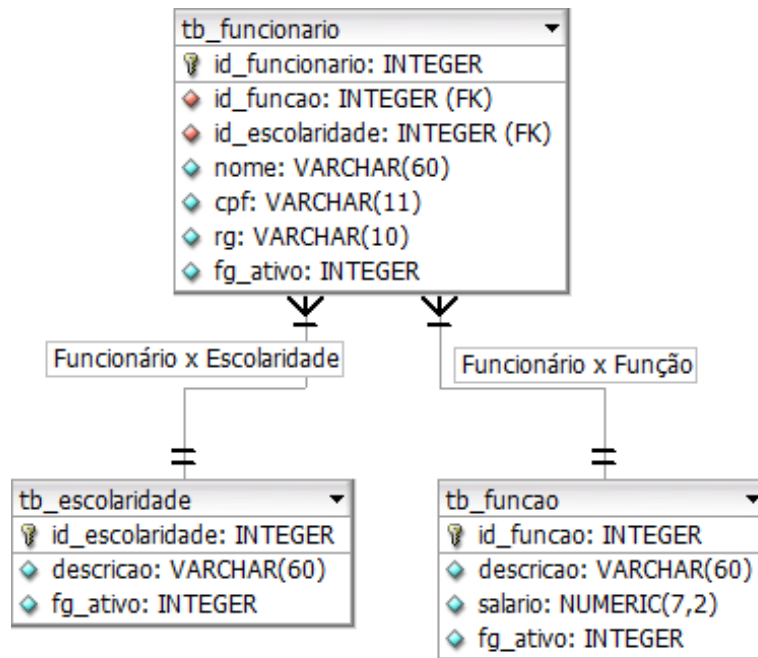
tb_funcionario

id_funcionario: INTEGER

id_funcao: INTEGER (FK)
id_escolaridade: INTEGER (FK)
nome: VARCHAR(60)
cpf: VARCHAR(11)
rg: VARCHAR(10)
fg_ativo: INTEGER

Funcionário x Escolaridade

Funcionário x Função

tb_escolaridade

id_escolaridade: INTEGER

descricao: VARCHAR(60)
fg_ativo: INTEGER

tb_funcao

id_funcao: INTEGER

descricao: VARCHAR(60)
salario: NUMERIC(7,2)
fg_ativo: INTEGER